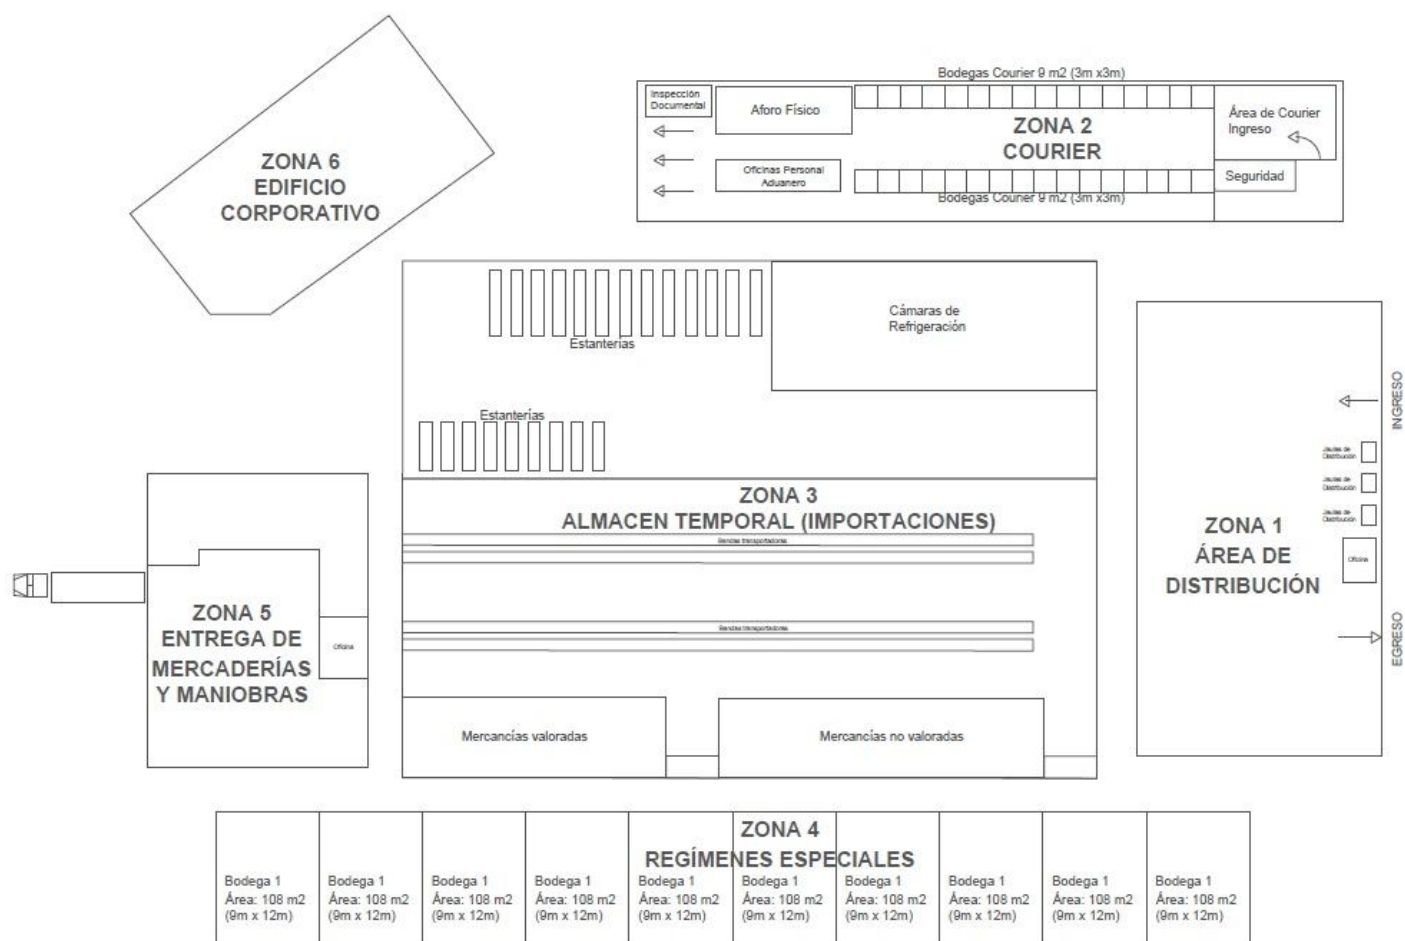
ZONA 6
EDIFICIO
CORPORATIVO

Bodegas Courier 9 m2 (3m x3m)

Inspección Documental

Aforo Físico

ZONA 2
COURIER

Área de Courier Ingreso

Oficinas Personal Aduanero

Seguridad

Bodegas Courier 9 m2 (3m x3m)

Estanterías

Cámaras de Refrigeración

Estanterías

ZONA 3
ALMACEN TEMPORAL (IMPORTACIONES)

Bandas transportadoras

Bandas transportadoras

Mercancías valoradas

Mercancías no valoradas

INGRESO

Jaulas de Distribución

Jaulas de Distribución

Jaulas de Distribución

Oficina

ZONA 1
ÁREA DE
DISTRIBUCIÓN

EGRESO

ZONA 5
ENTREGA DE
MERCADERÍAS
Y MANIOBRAS

Oficina

ZONA 4
REGÍMENES ESPECIALES

Bodega 1
Área: 108 m2
(9m x 12m)

Bodega 1
Área: 108 m2
(9m x 12m)

Bodega 1
Área: 108 m2
(9m x 12m)

Bodega 1
Área: 108 m2
(9m x 12m)

Bodega 1
Área: 108 m2
(9m x 12m)

Bodega 1
Área: 108 m2
(9m x 12m)

Bodega 1
Área: 108 m2
(9m x 12m)

Bodega 1
Área: 108 m2
(9m x 12m)

Bodega 1
Área: 108 m2
(9m x 12m)

Bodega 1
Área: 108 m2
(9m x 12m)